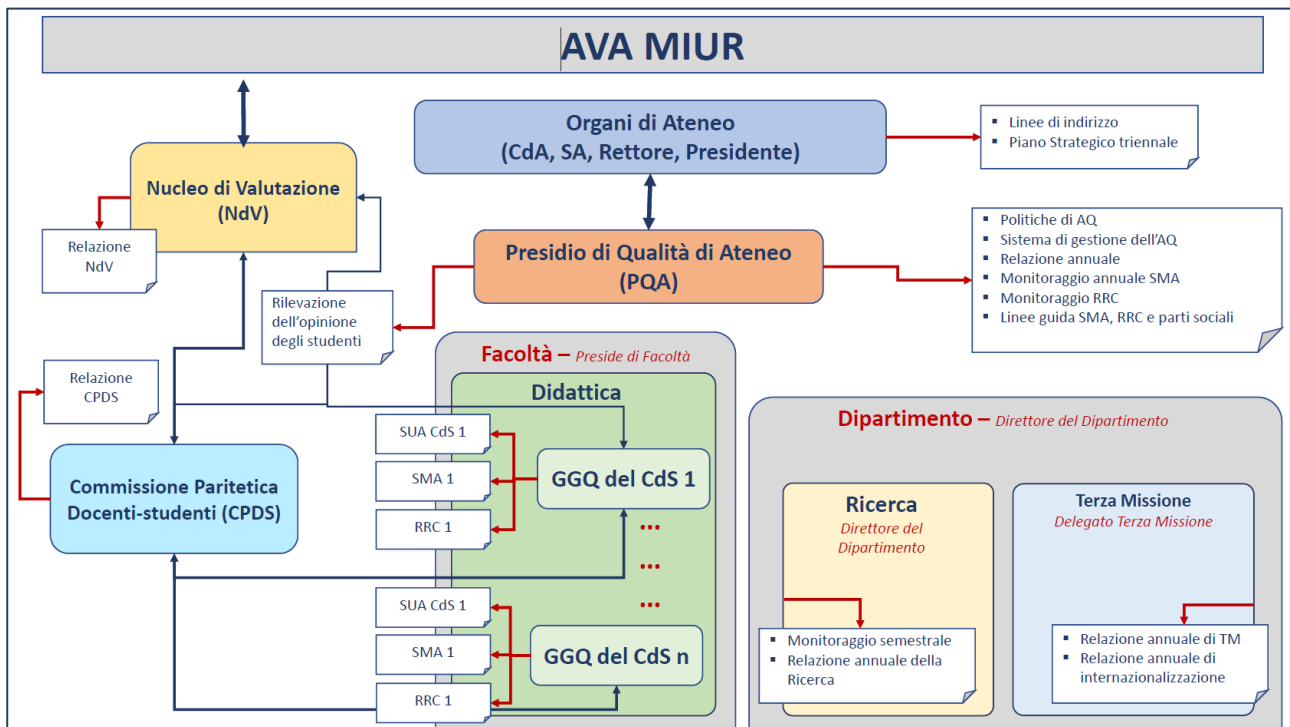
AVA MIUR

Organi di Ateneo
(CdA, SA, Rettore, Presidente)

- Linee di indirizzo
- Piano Strategico triennale

Nucleo di Valutazione
(NdV)

Relazione NdV

Presidio di Qualità di Ateneo
(PQA)

- Politiche di AQ
- Sistema di gestione dell'AQ
- Relazione annuale
- Monitoraggio annuale SMA
- Monitoraggio RRC
- Linee guida SMA, RRC e parti sociali

Rilevazione dell'opinione degli studenti

Relazione CPDS

Facoltà – Preside di Facoltà

Didattica

SUA CdS 1

SMA 1

RRC 1

GGQ del CdS 1

...

...

...

SUA CdS 1

SMA 1

RRC 1

GGQ del CdS n

Commissione Paritetica Docenti-studenti (CPDS)

Dipartimento – Direttore del Dipartimento

Ricerca
Direttore del Dipartimento

- Monitoraggio semestrale
- Relazione annuale della Ricerca

Terza Missione
Delegato Terza Missione

- Relazione annuale di TM
- Relazione annuale di internazionalizzazione